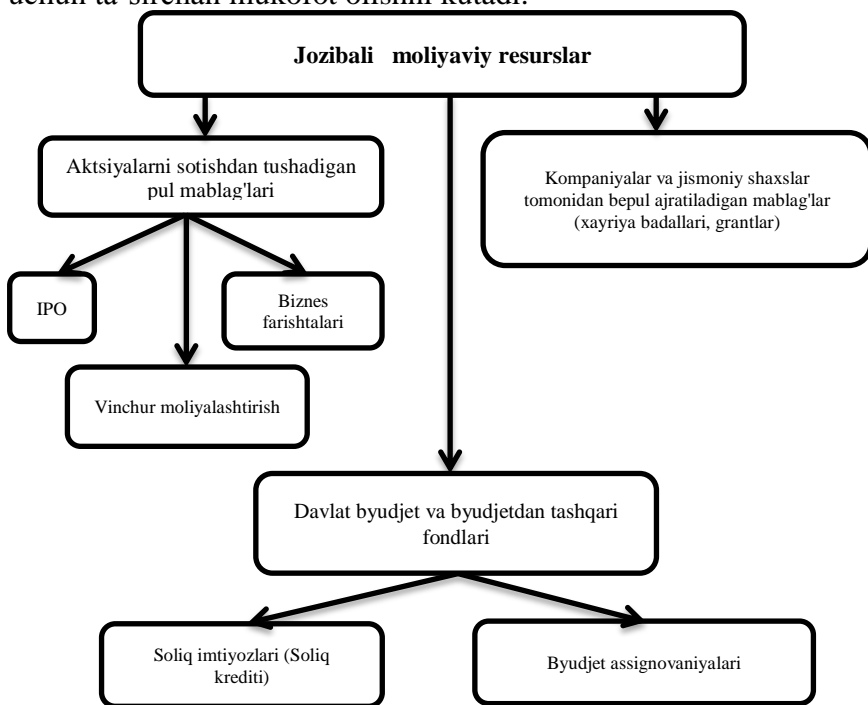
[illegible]

Jozibali moliyaviy resurslar

Aktsiyalarni sotishdan tushadigan pul mablag'lari

Kompaniyalar va jismoniy shaxslar tomonidan bepul ajratiladigan mablag'lar (xayriya badallari, grantlar)

IPO

Biznes farishtalari

Vinchur moliyalashtirish

Davlat byudjet va byudjetdan tashqari fondlari

Soliq imtiyozlari (Soliq krediti)

Byudjet assignovaniyalari